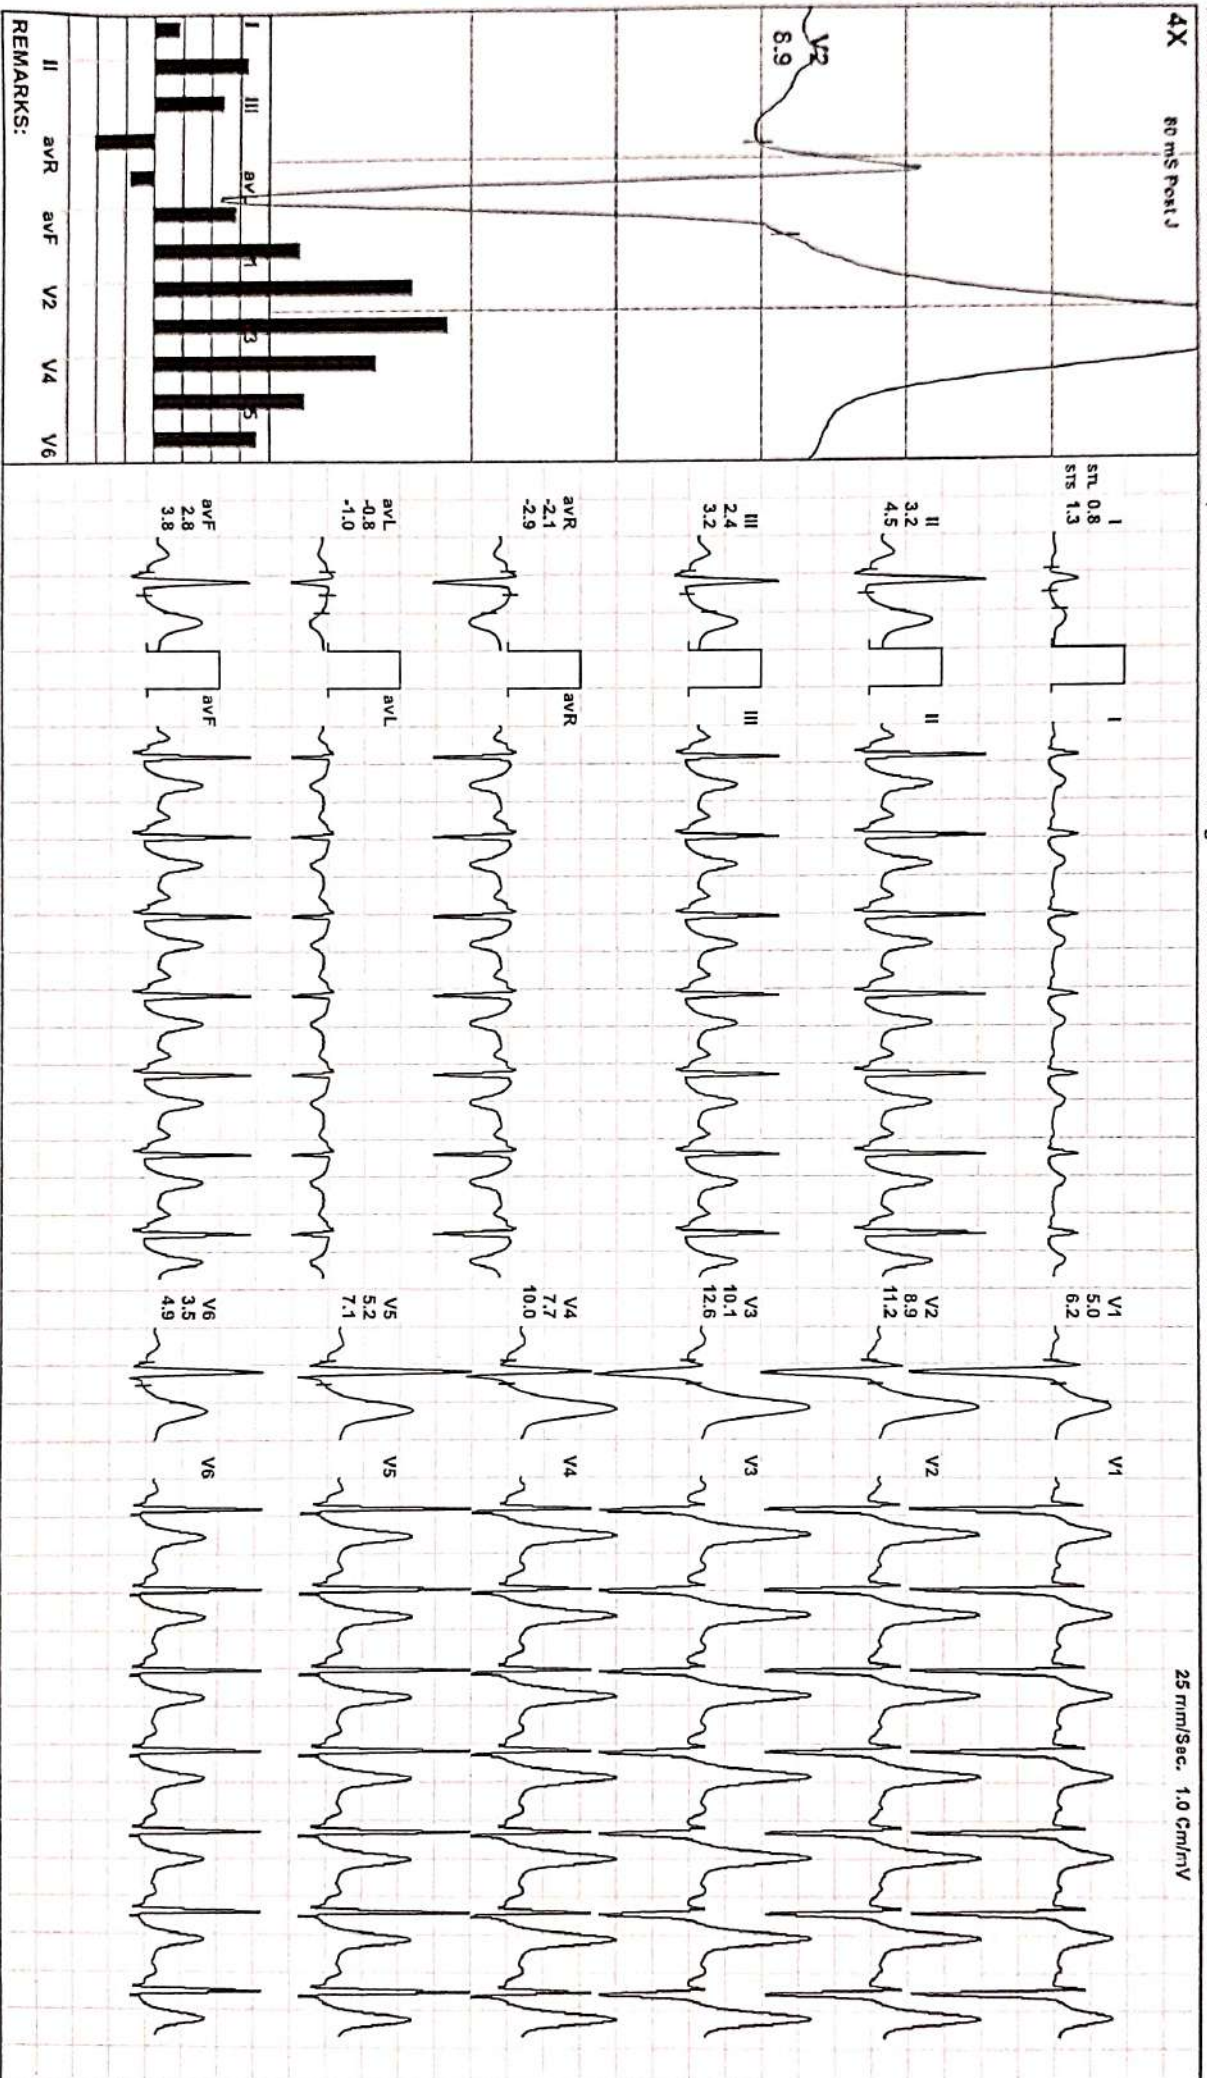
4X
60 mS Post J
V2
8.9
I
III
aVL
1
3
5
I
II
III
avR
avF
V2
V4
V6
REMARKS:

25 mm/Sec. 1.0 Cm/mV

I
STL 0.8
STS 1.3
I
V1
5.0
6.2
V1
II
3.2
4.5
II
V2
8.9
11.2
V2
III
2.4
3.2
III
V3
10.1
12.6
V3
avR
-2.1
-2.9
avR
V4
7.7
10.0
V4
avL
-0.8
-1.0
avL
V5
5.2
7.1
V5
avF
2.8
3.8
avF
V6
3.5
4.9
V6